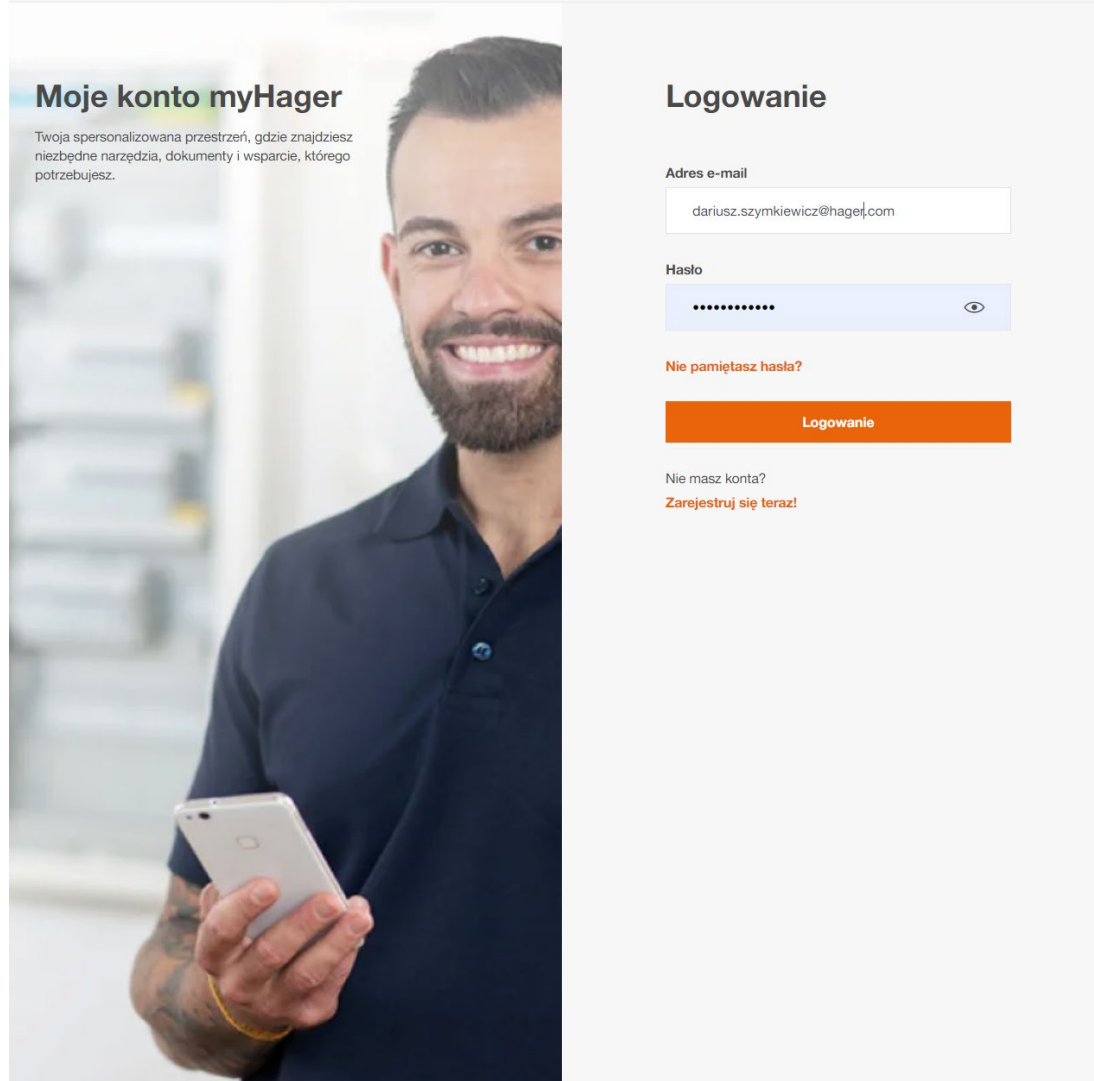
Moje konto myHager

Twoja spersonalizowana przestrzeń, gdzie znajdziesz niezbędne narzędzia, dokumenty i wsparcie, którego potrzebujesz.

Logowanie

Adres e-mail

dariusz.szymkiewicz@hager.com

Hasło

••••••••••••

Nie pamiętasz hasła?

Logowanie

Nie masz konta?

Zarejestruj się teraz!